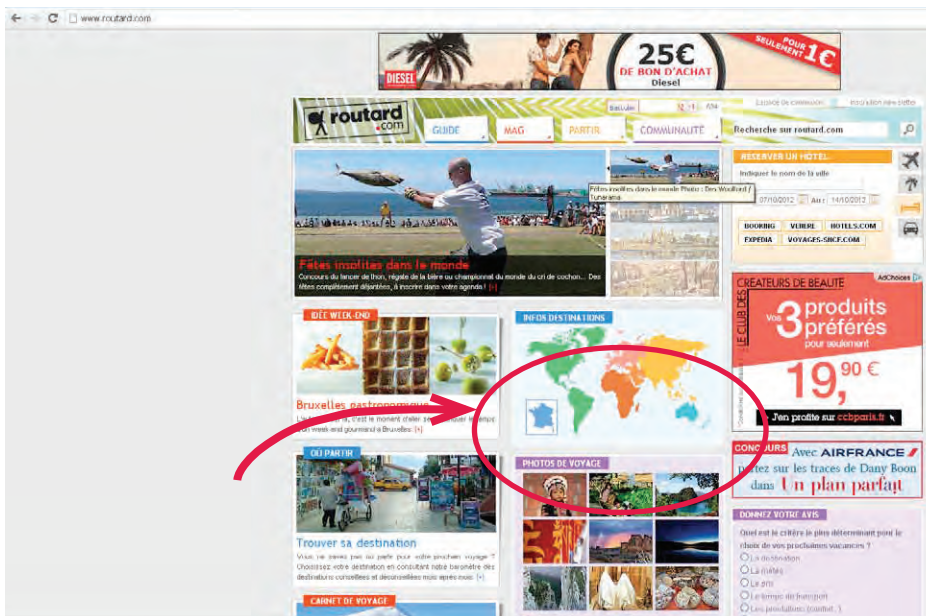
www.routard.com

25€ DE BON D'ACHAT Diesel
POUR SEULEMENT 1€
DIESEL

routard.com
GUIDE
MAG
PARTIR
COMMUNAUTÉ
Recherche sur routard.com

Fêtes insolites dans le monde Photo : Dev Woulford / Tunarama

Fêtes insolites dans le monde
Concours du lancer de thon, régate de la bière ou championnat du monde du cri de cochon… Des fêtes complètement déjantées, à inscrire dans votre agenda ! [+]

RÉSERVER UN HÔTEL
Indiquer le nom de la ville
07/10/2012 Au : 14/10/2012
BOOKING
VENERE
HOTELS.COM
EXPEDIA
VOYAGES-SNCF.COM

AdChoices
CRÉATEURS DE BEAUTÉ
LE CLUB DES
Vos 3 produits préférés pour seulement
19,90 €
J'en profite sur ccbparis.fr

IDÉE WEEK-END
Bruxelles gastronomique
L'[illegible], c'est le moment d'aller se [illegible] un week-end gourmand à Bruxelles. [+]

INFOS DESTINATIONS

CONCOURS Avec AIRFRANCE partez sur les traces de Dany Boon dans Un plan parfait

OÙ PARTIR
Trouver sa destination
Vous ne savez pas où partir pour votre prochain voyage ? Choisissez votre destination en consultant notre baromètre des destinations conseillées et déconseillées mois après mois. [+]

PHOTOS DE VOYAGE

DONNEZ VOTRE AVIS
Quel est le critère le plus déterminant pour le choix de vos prochaines vacances ?
La destination
La météo
Le prix
Le temps de transport
Les prestations (confort, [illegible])

CARNET DE VOYAGE